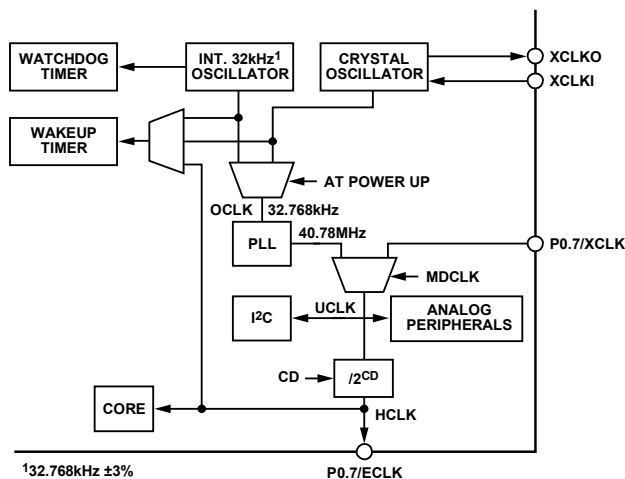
WATCHDOG TIMER

INT. 32kHz$^1$ OSCILLATOR

CRYSTAL OSCILLATOR

XCLKO

XCLKI

WAKEUP TIMER

AT POWER UP

OCLK

32.768kHz

PLL

40.78MHz

P0.7/XCLK

MDCLK

I$^2$C

UCLK

ANALOG PERIPHERALS

CD

/2$^{CD}$

CORE

HCLK

P0.7/ECLK

$^1$32.768kHz ±3%